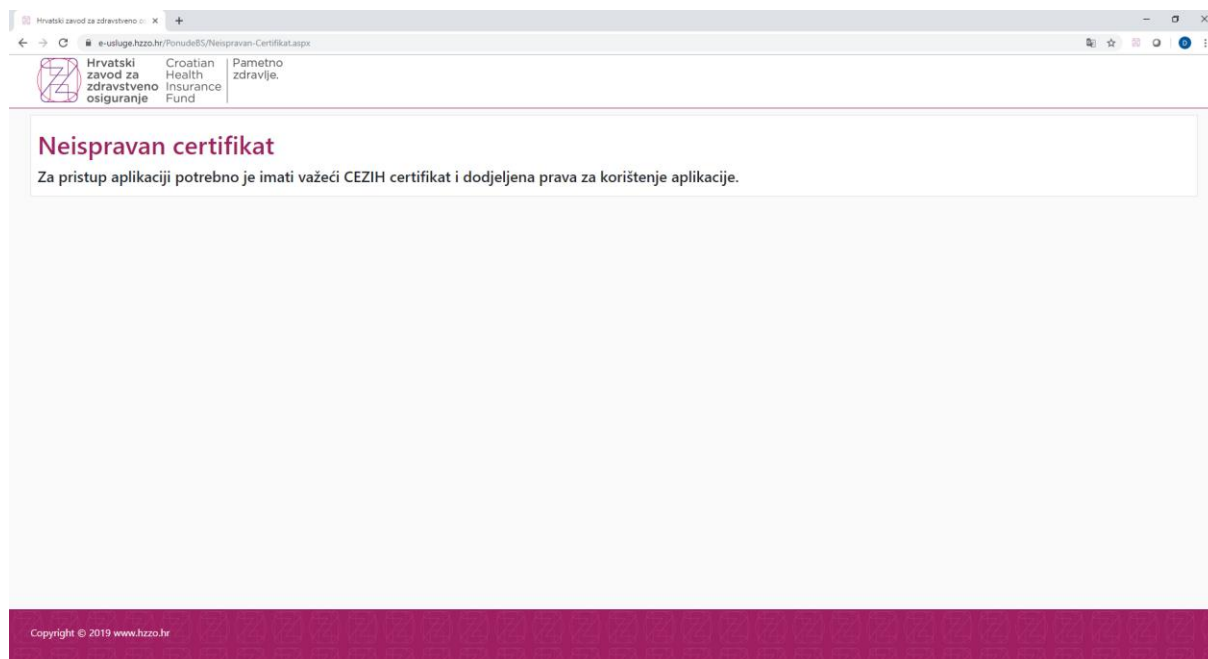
Hrvatski zavod za zdravstveno o ×

e-usluge.hzzo.hr/PonudeBS/Neispravan-Certifikat.aspx

Hrvatski zavod za zdravstveno osiguranje

Croatian Health Insurance Fund

Pametno zdravlje.

Neispravan certifikat

Za pristup aplikaciji potrebno je imati važeći CEZIH certifikat i dodjeljena prava za korištenje aplikacije.

Copyright © 2019 www.hzzo.hr